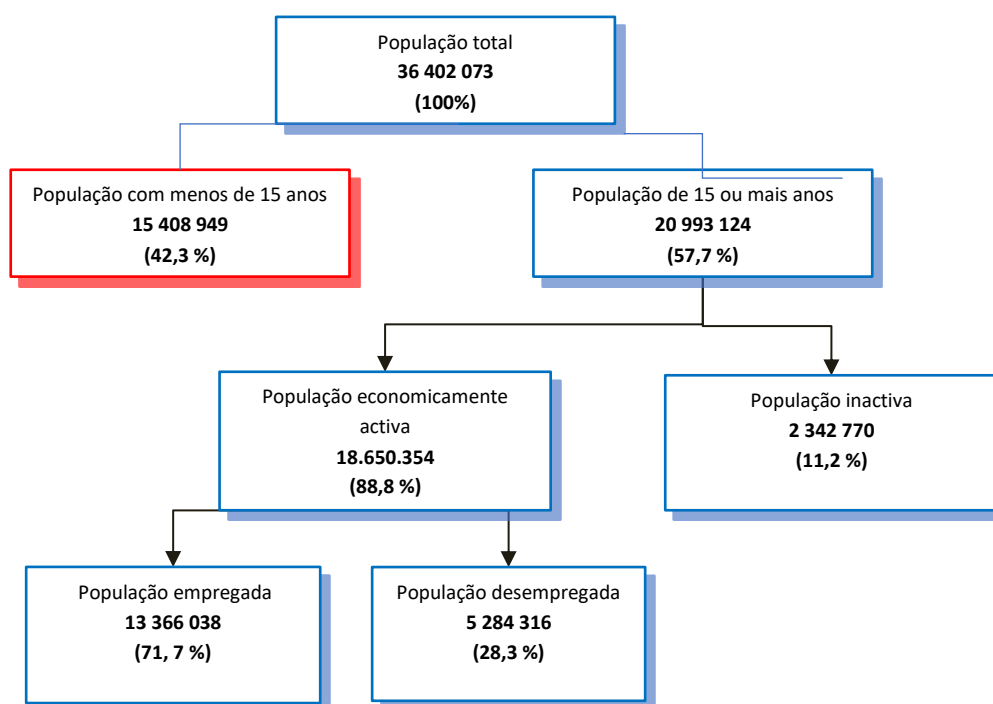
População total
**36 402 073**
**(100%)**

População com menos de 15 anos
**15 408 949**
**(42,3 %)**

População de 15 ou mais anos
**20 993 124**
**(57,7 %)**

População economicamente activa
**18.650.354**
**(88,8 %)**

População inactiva
**2 342 770**
**(11,2 %)**

População empregada
**13 366 038**
**(71, 7 %)**

População desempregada
**5 284 316**
**(28,3 %)**